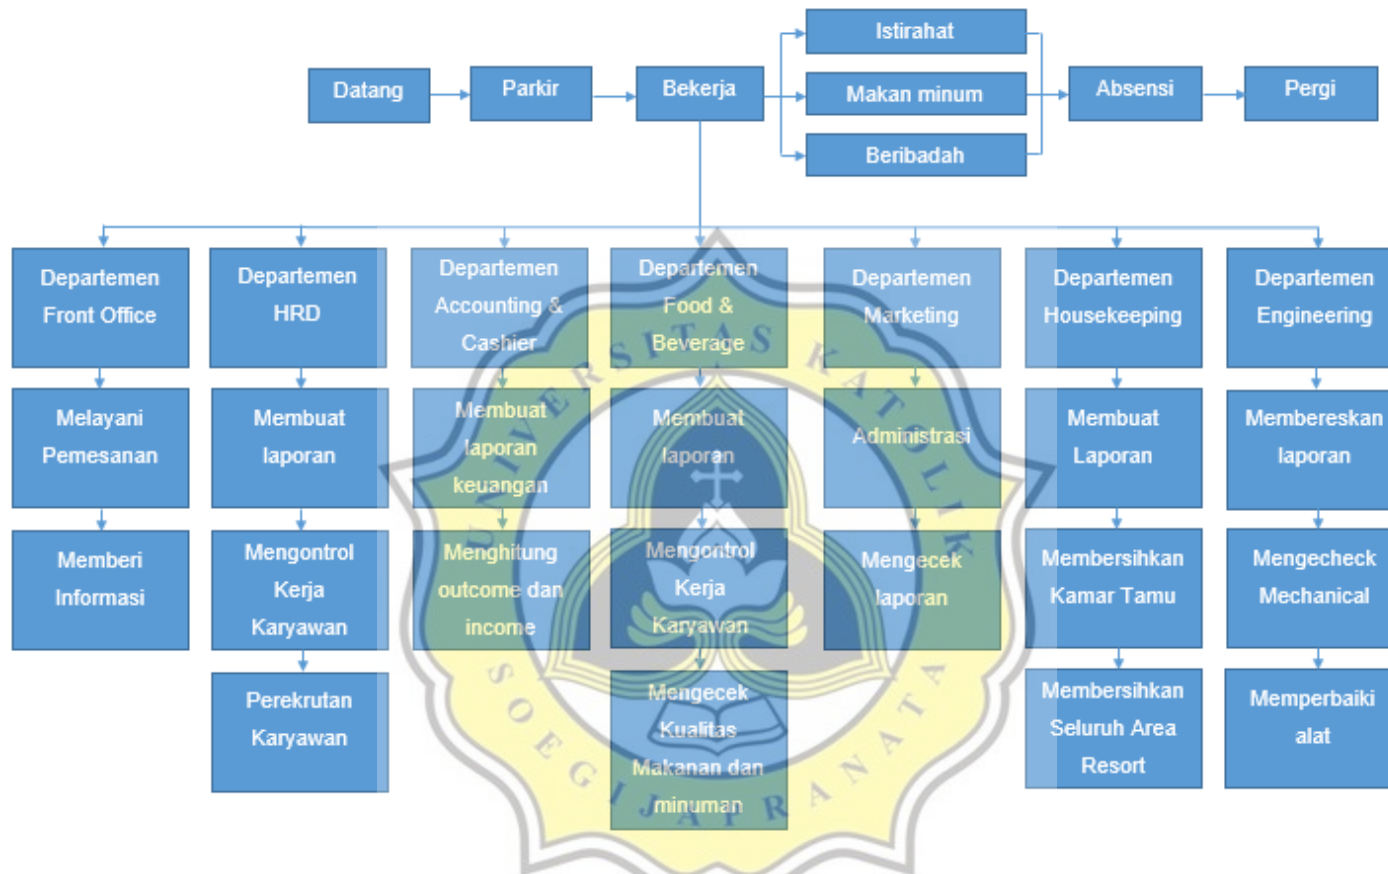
Datang

Parkir

Bekerja

Istirahat

Makan minum

Beribadah

Absensi

Pergi

Departemen Front Office

Melayani Pemesanan

Memberi Informasi

Departemen HRD

Membuat laporan

Mengontrol Kerja Karyawan

Perekrutan Karyawan

Departemen Accounting & Cashier

Membuat laporan keuangan

Menghitung outcome dan income

Departemen Food & Beverage

Membuat laporan

Mengontrol Kerja Karyawan

Mengecek Kualitas Makanan dan minuman

Departemen Marketing

Administrasi

Mengecek laporan

Departemen Housekeeping

Membuat Laporan

Membersihkan Kamar Tamu

Membersihkan Seluruh Area Resort

Departemen Engineering

Membereskan laporan

Mengecheck Mechanical

Memperbaiki alat

UNIVERSITAS KATOLIK SOEGIJAPRANATA